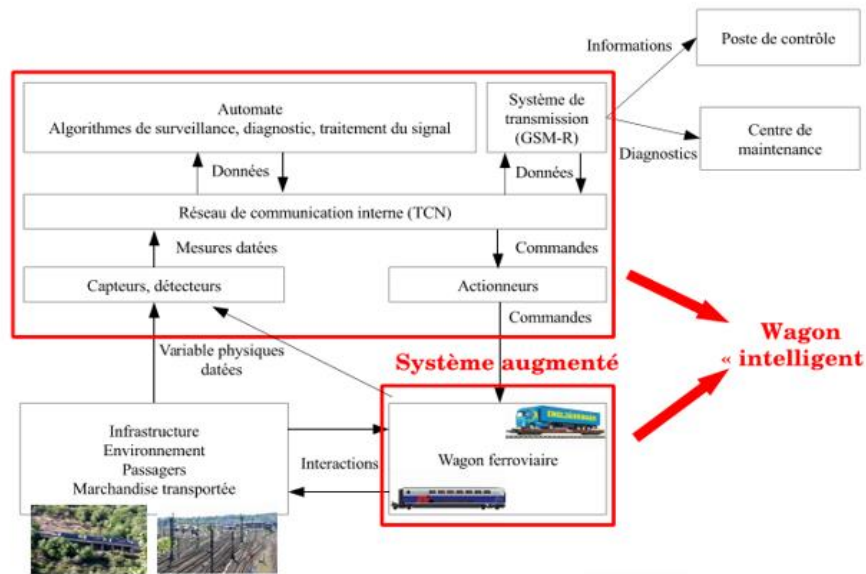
Informations

Poste de contrôle

Automate
Algorithmes de surveillance, diagnostic, traitement du signal

Système de transmission (GSM-R)

Centre de maintenance

Diagnostics

Données

Données

Réseau de communication interne (TCN)

Mesures datées

Commandes

Capteurs, détecteurs

Actionneurs

Commandes

Wagon « intelligent »

Variable physiques datées

Système augmenté

Infrastructure
Environnement
Passagers
Marchandise transportée

Interactions

Wagon ferroviaire